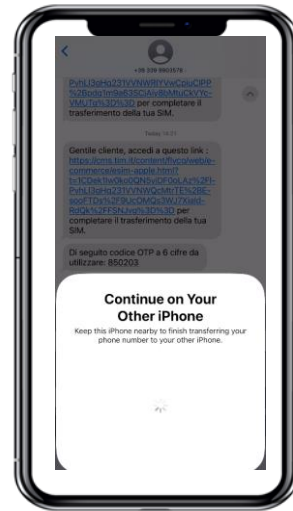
+39 339 9903578

PvhLl3gHq23YVNWRtYVwCplvCIPP%2BodoTm5w8SGIAv8bMuCkVYc-VMUTg%3D%3D per completare il trasferimento della tua SIM.

Today 18:21

Gentile cliente, accedi a questo link : https://cms.tim.it/content/timcp/webie-commerce/esim-apple.html?t=1CDek1lw0ko0QN5VdF0oLAz%2F-PvhLl3gHq23YVNWQcMbTE%2BE-aooFTDs%2FlUcOMQs3WJ7Xald-RdQk%2FFSNJvg%3D%3D per completare il trasferimento della tua SIM.

Di seguito codice OTP a 6 cifre da utilizzare: 850203

Continue on Your Other iPhone

Keep this iPhone nearby to finish transferring your phone number to your other iPhone.